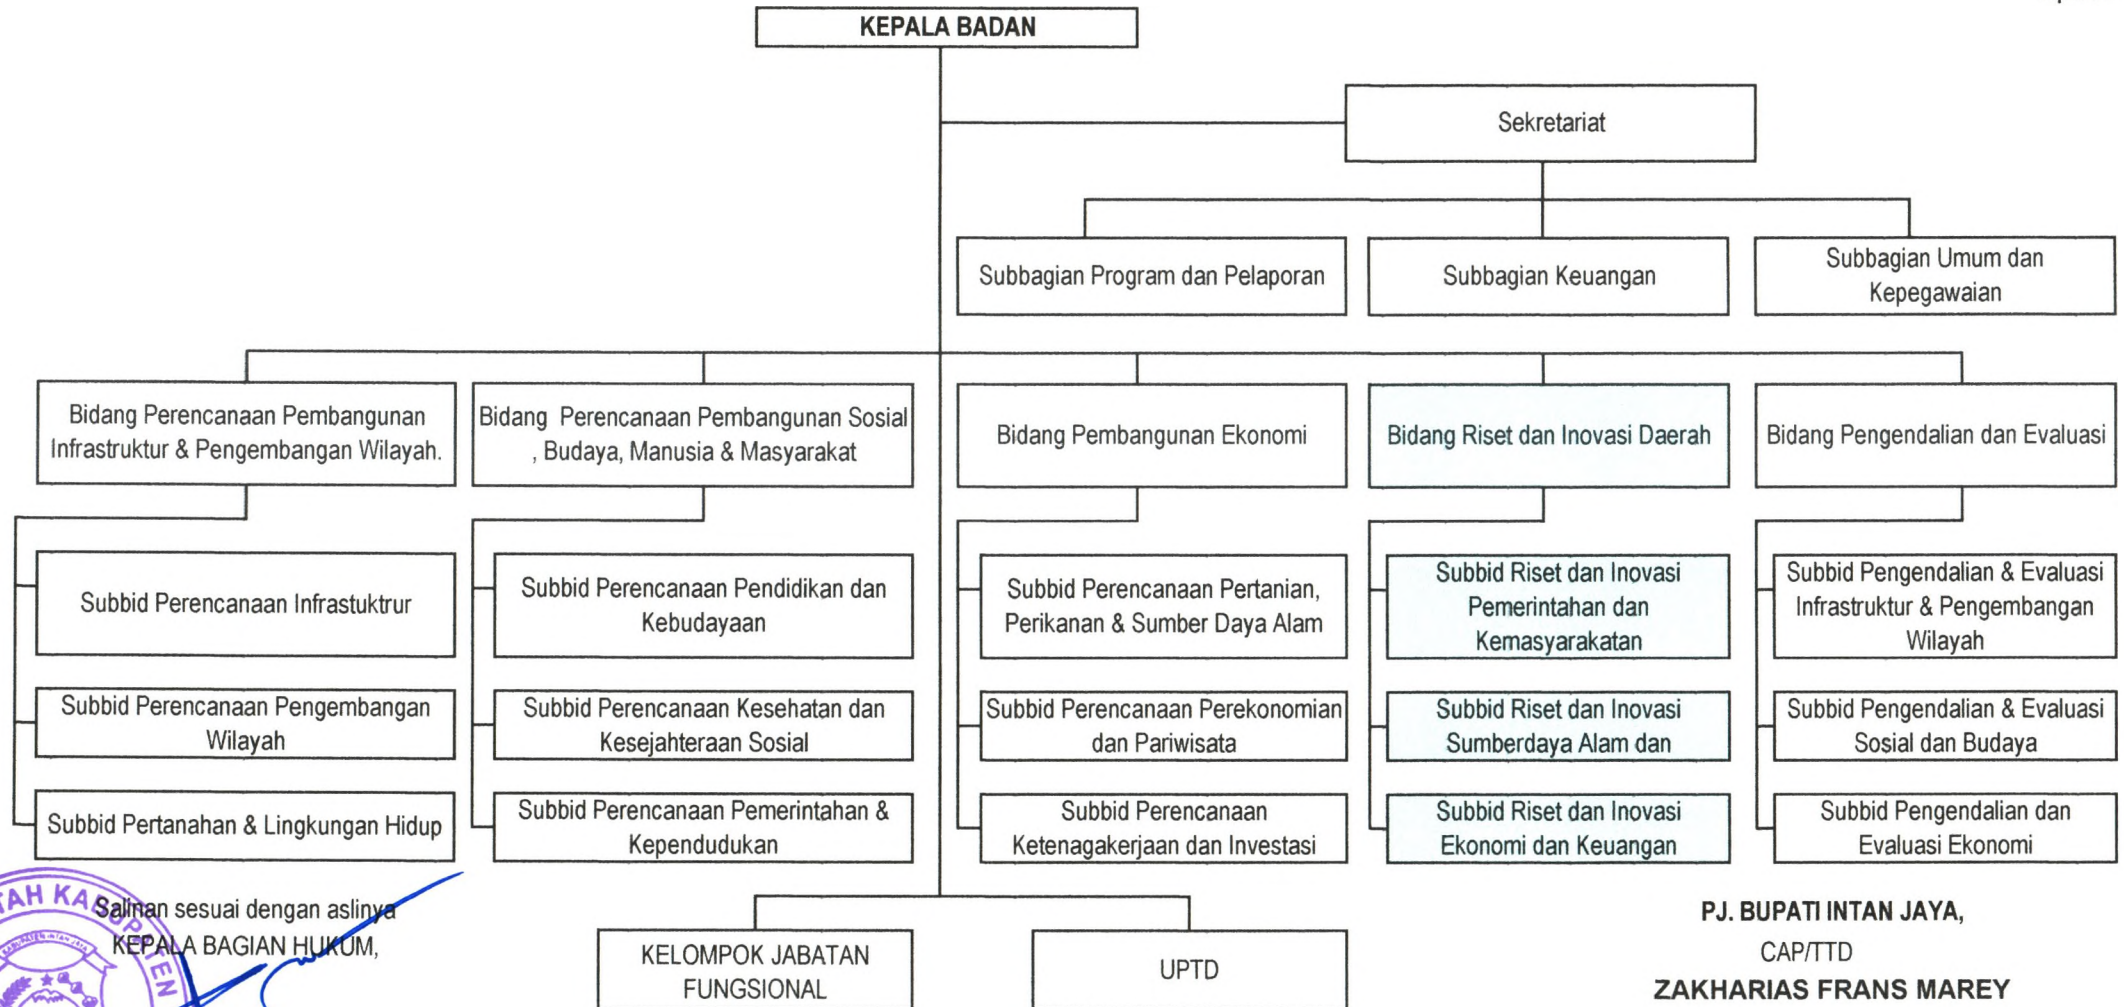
KEPALA BADAN

Sekretariat

Subbagian Program dan Pelaporan

Subbagian Keuangan

Subbagian Umum dan Kepegawaian

Bidang Perencanaan Pembangunan Infrastruktur & Pengembangan Wilayah.

Subbid Perencanaan Infrastuktrur

Subbid Perencanaan Pengembangan Wilayah

Subbid Pertanahan & Lingkungan Hidup

Bidang Perencanaan Pembangunan Sosial , Budaya, Manusia & Masyarakat

Subbid Perencanaan Pendidikan dan Kebudayaan

Subbid Perencanaan Kesehatan dan Kesejahteraan Sosial

Subbid Perencanaan Pemerintahan & Kependudukan

Bidang Pembangunan Ekonomi

Subbid Perencanaan Pertanian, Perikanan & Sumber Daya Alam

Subbid Perencanaan Perekonomian dan Pariwisata

Subbid Perencanaan Ketenagakerjaan dan Investasi

Bidang Riset dan Inovasi Daerah

Subbid Riset dan Inovasi Pemerintahan dan Kemasyarakatan

Subbid Riset dan Inovasi Sumberdaya Alam dan

Subbid Riset dan Inovasi Ekonomi dan Keuangan

Bidang Pengendalian dan Evaluasi

Subbid Pengendalian & Evaluasi Infrastruktur & Pengembangan Wilayah

Subbid Pengendalian & Evaluasi Sosial dan Budaya

Subbid Pengendalian dan Evaluasi Ekonomi

KELOMPOK JABATAN FUNGSIONAL

UPTD

Salinan sesuai dengan aslinya
KEPALA BAGIAN HUKUM,

PJ. BUPATI INTAN JAYA,
CAP/TTD
ZAKHARIAS FRANS MAREY